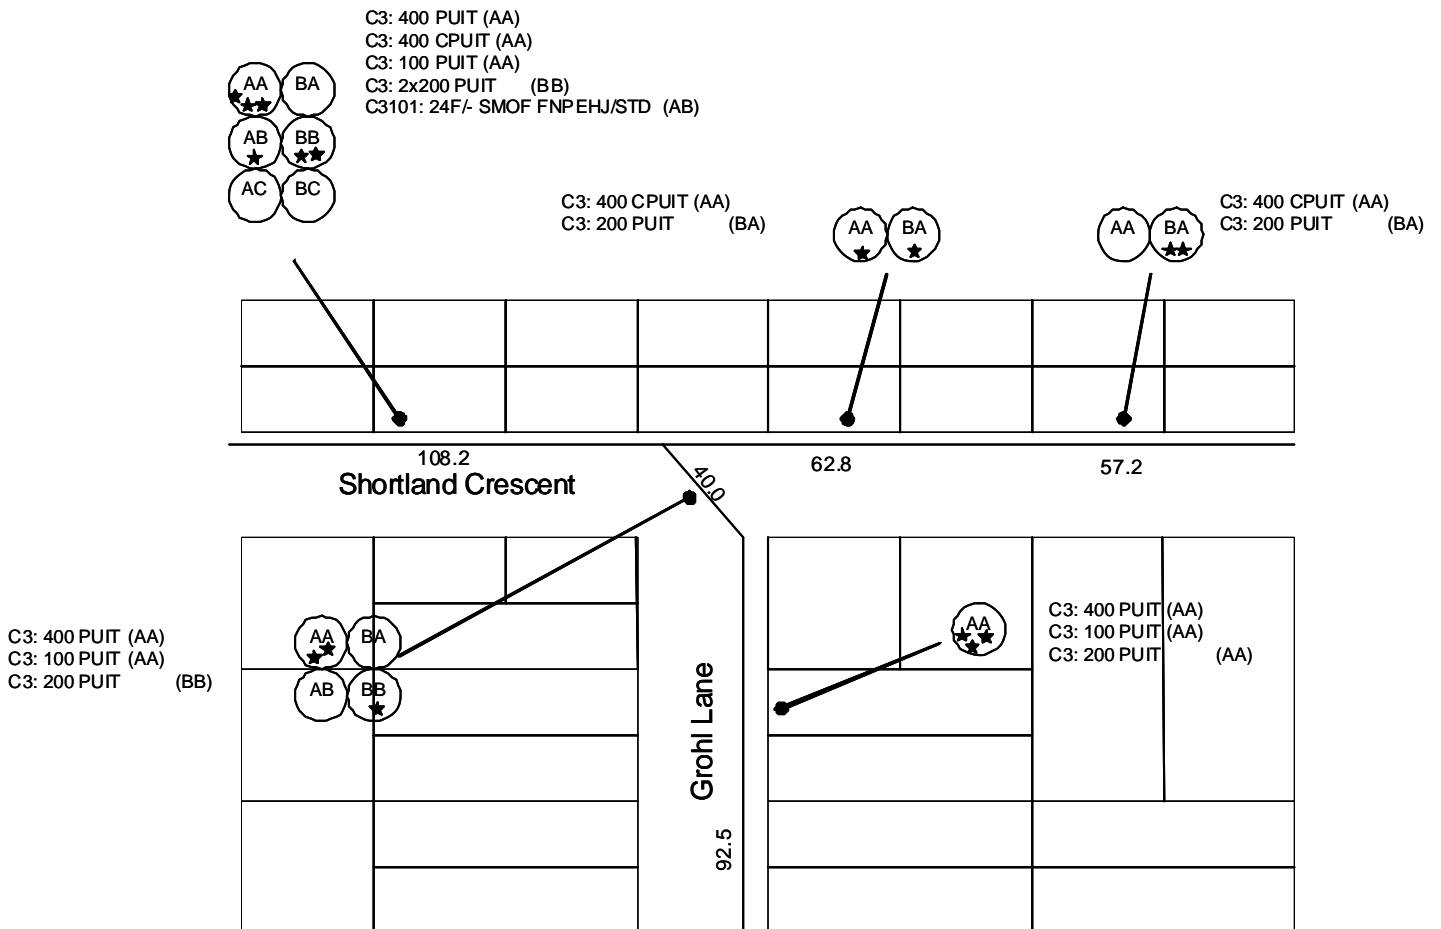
C3: 400 PUIT (AA)
C3: 400 CPUIT (AA)
C3: 100 PUIT (AA)
C3: 2x200 PUIT (BB)
C3101: 24F/- SMOF FNPEHJ/STD (AB)

AA BA
AB BB
AC BC

C3: 400 CPUIT (AA)
C3: 200 PUIT (BA)

AA BA

AA BA

C3: 400 CPUIT (AA)
C3: 200 PUIT (BA)

108.2
Shortland Crescent
40.0
62.8
57.2

C3: 400 PUIT (AA)
C3: 100 PUIT (AA)
C3: 200 PUIT (BB)

AA BA
AB BB

Grohl Lane
92.5

AA

C3: 400 PUIT (AA)
C3: 100 PUIT (AA)
C3: 200 PUIT (AA)